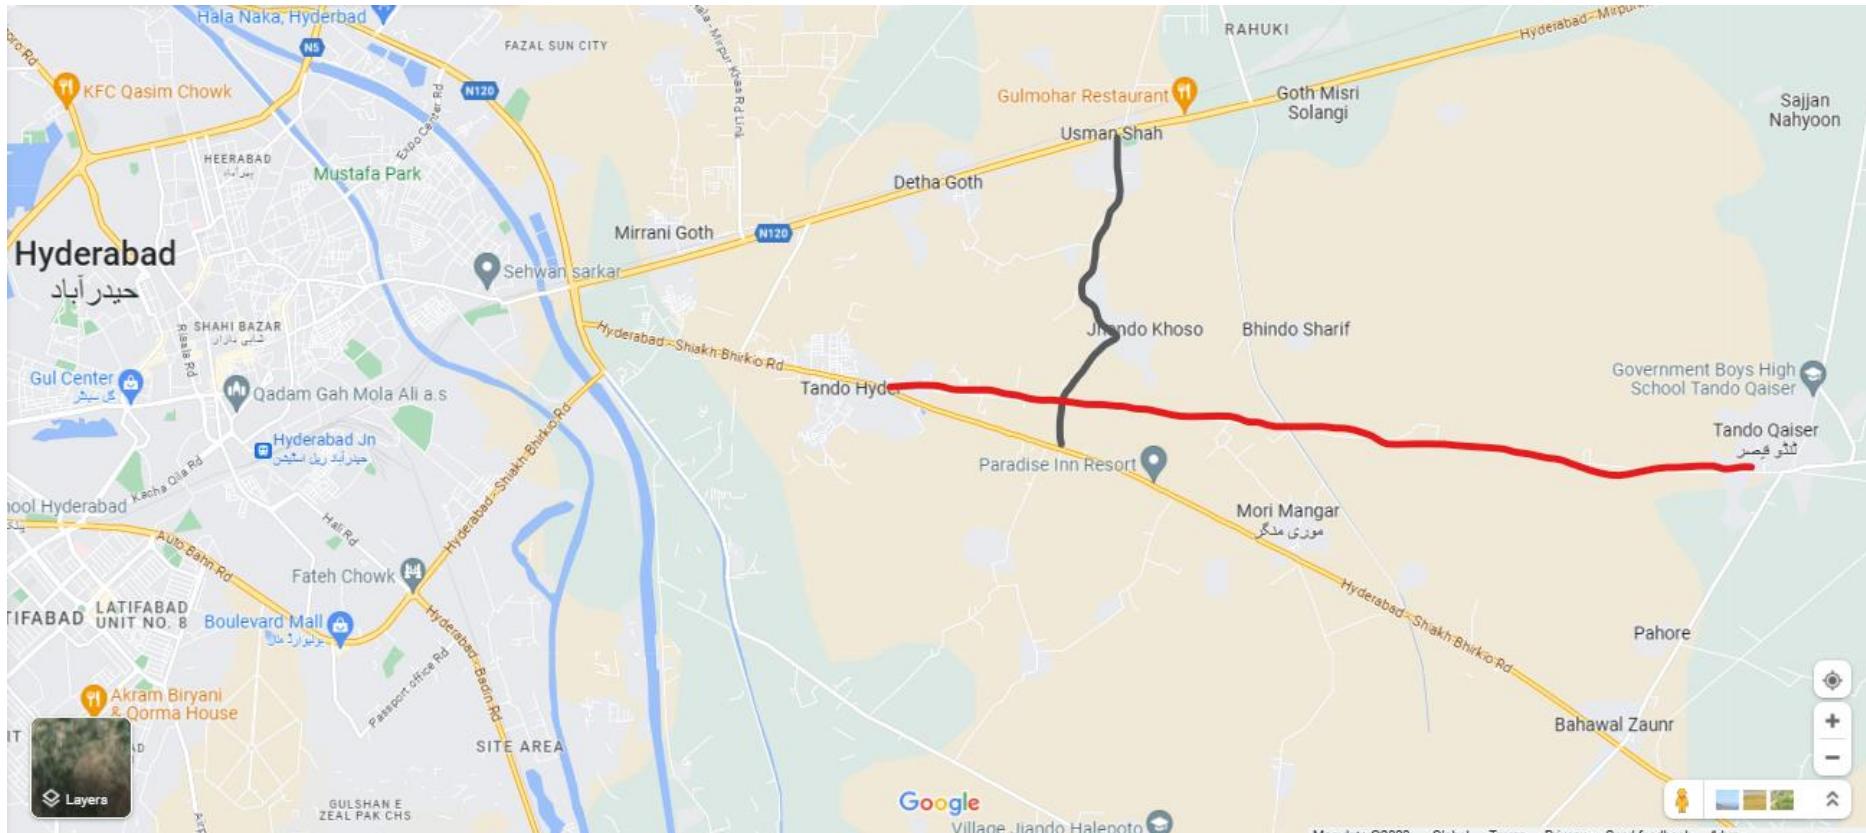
Hala Naka, Hyderbad
N5
FAZAL SUN CITY
RAHUKI
Hyderabad - Mirpur
KFC Qasim Chowk
N120
Gulmohar Restaurant
Goth Misri Solangi
Sajjan Nahyoon
Usman Shah
HEERABAD
Mustafa Park
Expo Center Rd
Hala-Mirpur Khas Rd Link
Detha Goth
Hyderabad
حیدر آباد
Mirrani Goth
N120
Sehwan sarkar
SHAHI BAZAR
شاہی بازار
Jhando Khoso
Bhindo Sharif
Hyderabad - Shaikh Bhirkio Rd
Gul Center
گل سینٹر
Qadam Gah Mola Ali a.s
Tando Hyd
Government Boys High School Tando Qaiser
Hyderabad Jn
حیدرآباد ریل اسٹیشن
Tando Qaiser
ٹنڈو قیصر
Paradise Inn Resort
Kacha Qila Rd
ool Hyderabad
Hali Rd
Hyderabad - Shaikh Bhirkio Rd
Mori Mangar
موری مدگر
Auto Bahn Rd
Fateh Chowk
Hyderabad - Shaikh Bhirkio Rd
TIFABAD
LATIFABAD UNIT NO. 8
Boulevard Mall
بولیوارڈ مال
Pahore
Hyderabad - Badin Rd
Passport office Rd
Akram Biryani & Qorma House
Bahawal Zaunr
SITE AREA
Layers
GULSHAN E ZEAL PAK CHS
Google
Village Jiando Halepoto